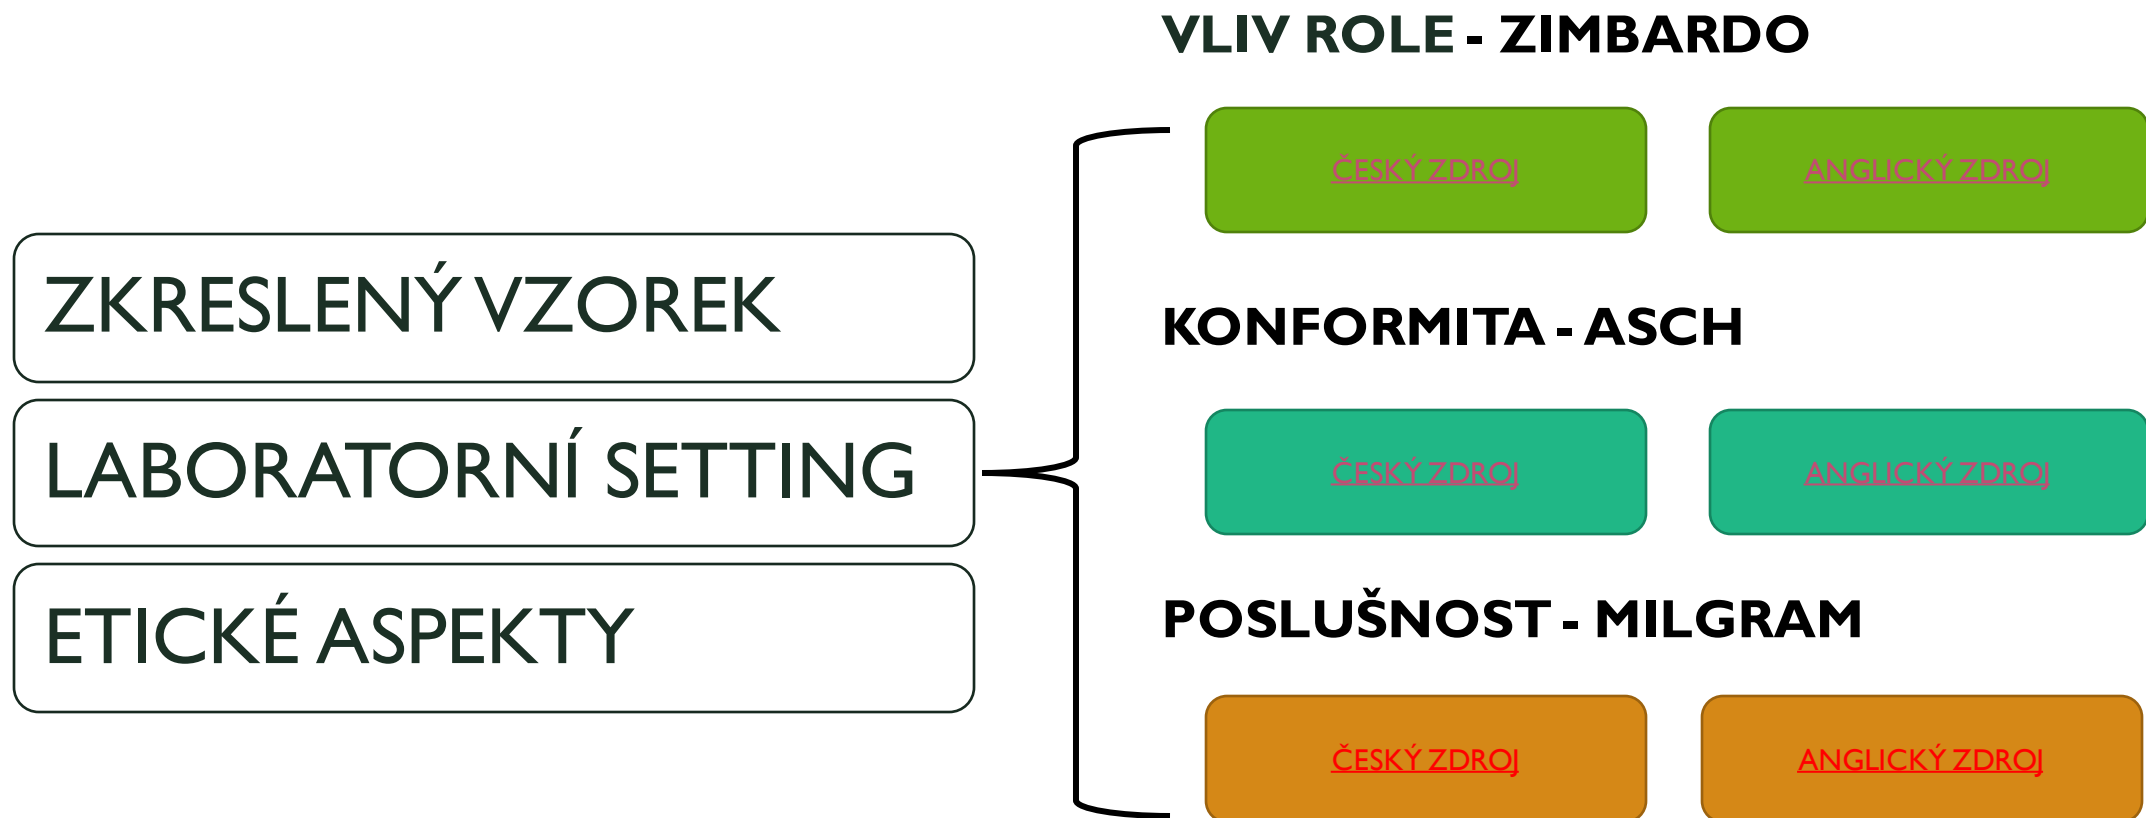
ZKRESLENÝ VZOREK

LABORATORNÍ SETTING

ETICKÉ ASPEKTY

VLIV ROLE - ZIMBARDO

ČESKÝ ZDROJ

ANGLICKÝ ZDROJ

KONFORMITA - ASCH

ČESKÝ ZDROJ

ANGLICKÝ ZDROJ

POSLUŠNOST - MILGRAM

ČESKÝ ZDROJ

ANGLICKÝ ZDROJ